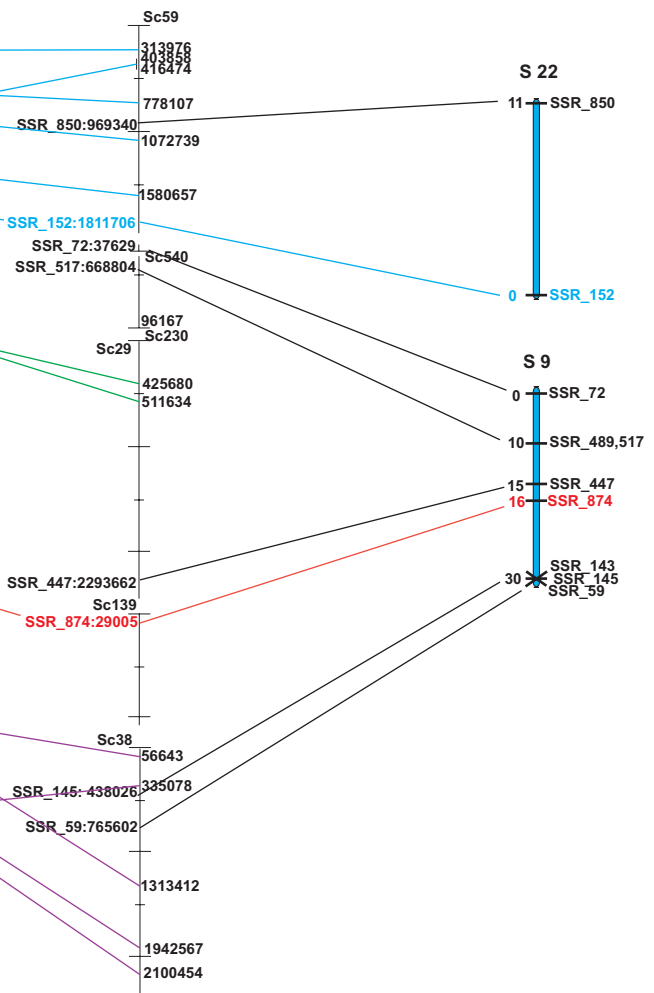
Sc59
313976
403658
416474
778107
SSR_850:969340
1072739
1580657
SSR_152:1811706
SSR_72:37629
SSR_517:668804
Sc540
96167
Sc29
Sc230
425680
511634
SSR_447:2293662
Sc139
SSR_874:29005
Sc38
56643
SSR_145: 438026
335078
SSR_59:765602
1313412
1942567
2100454

S 22
11 SSR_850
0 SSR_152

S 9
0 SSR_72
10 SSR_489,517
15 SSR_447
16 SSR_874
SSR_143
30 SSR_145
SSR_59